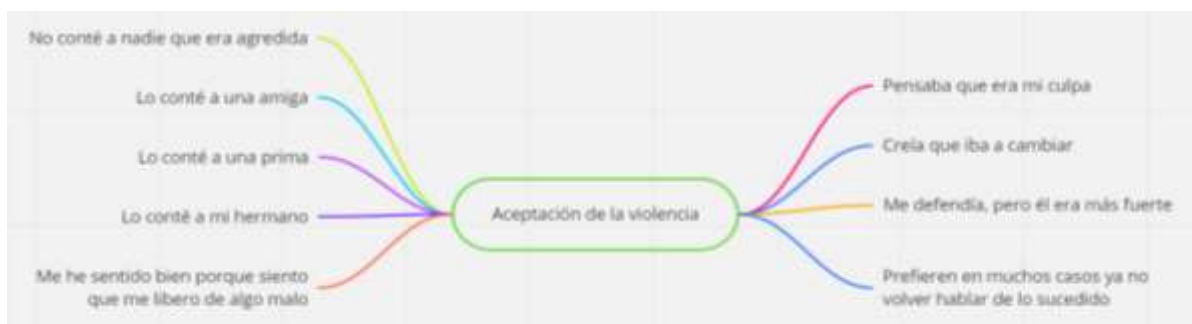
No conté a nadie que era agredida

Lo conté a una amiga

Lo conté a una prima

Lo conté a mi hermano

Me he sentido bien porque siento que me libero de algo malo

Aceptación de la violencia

Pensaba que era mi culpa

Creía que iba a cambiar

Me defendía, pero él era más fuerte

Prefieren en muchos casos ya no volver hablar de lo sucedido